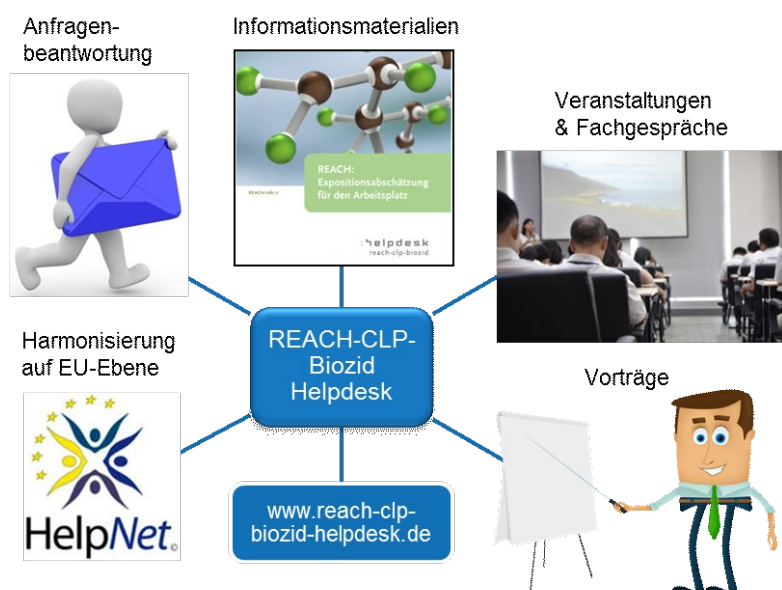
Anfragenbeantwortung

Informationsmaterialien

REACH: Expositionsabschätzung für den Arbeitsplatz

REACH-Info 11

:helpdesk
reach-clp-biozid

Veranstaltungen & Fachgespräche

Harmonisierung auf EU-Ebene

REACH-CLP-Biozid Helpdesk

Vorträge

HelpNet

www.reach-clp-biozid-helpdesk.de